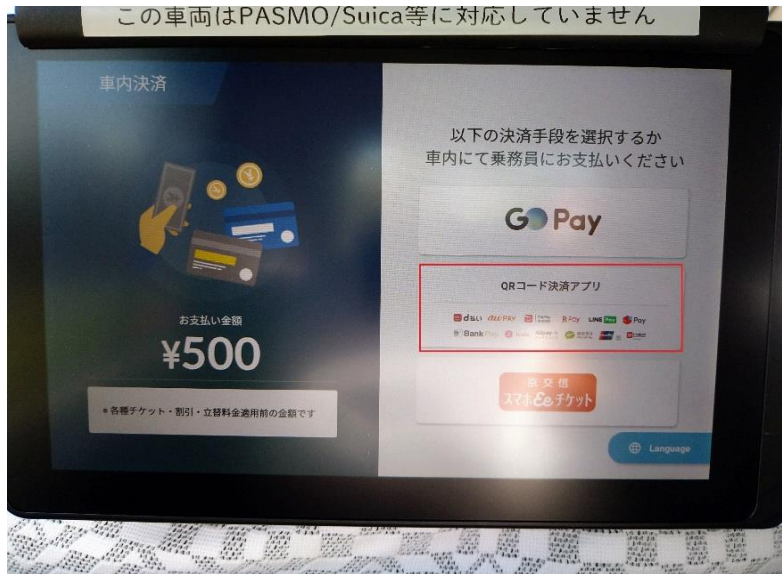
この車両はPASMO/Suica等に対応していません

車内決済

お支払い金額

¥500

＊各種チケット・割引・立替料金適用前の金額です

以下の決済手段を選択するか
車内にて乗務員にお支払いください

GO Pay

QRコード決済アプリ

d払い au PAY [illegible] R Pay LINE Pay Pay
Bank Pay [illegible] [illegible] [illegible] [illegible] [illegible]

京交信
スマホdeチケット

Language